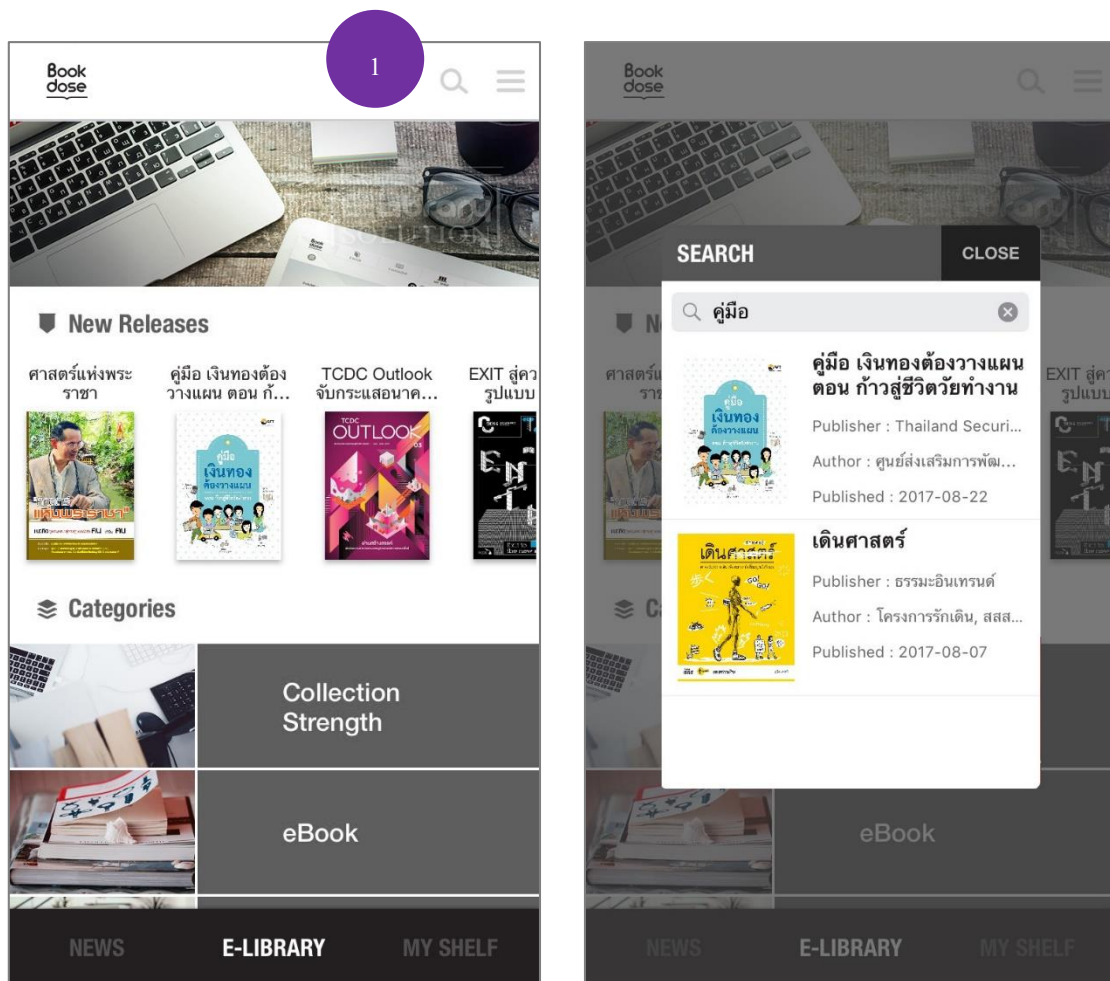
Book dose

1

New Releases

ศาสตร์แห่งพระราชา

คู่มือ เงินทองต้องวางแผน ตอน ก้...

TCDC Outlook จับกระแสอนาค...

EXIT สู่คว รูปแบบ

Categories

Collection Strength

eBook

NEWS E-LIBRARY MY SHELF

Book dose

SEARCH CLOSE

คู่มือ

คู่มือ เงินทองต้องวางแผน ตอน ก้าวสู่ชีวิตวัยทำงาน

Publisher : Thailand Securi...

Author : ศูนย์ส่งเสริมการพัฒ...

Published : 2017-08-22

เดินศาสตร์

Publisher : ธรรมะอินเทรนด์

Author : โครงการรักเดิน, สสส...

Published : 2017-08-07

N

EXIT สู่ค รูปแบบ

Ca

eBook

NEWS E-LIBRARY MY SHELF